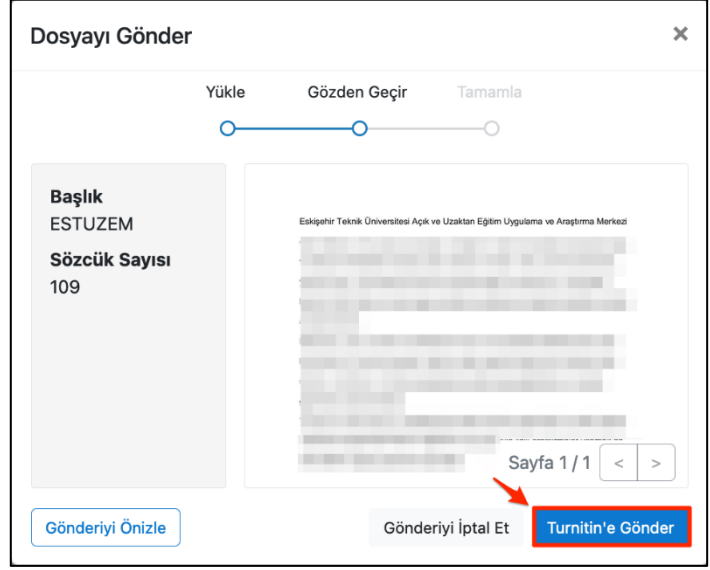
Dosyayı Gönder

×

Yükle Gözden Geçir Tamamla

Başlık
ESTUZEM

Sözcük Sayısı
109

Eskişehir Teknik Üniversitesi Açık ve Uzaktan Eğitim Uygulama ve Araştırma Merkezi

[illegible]

Sayfa 1 / 1 < >

Gönderiyi Önizle

Gönderiyi İptal Et

Turnitin'e Gönder